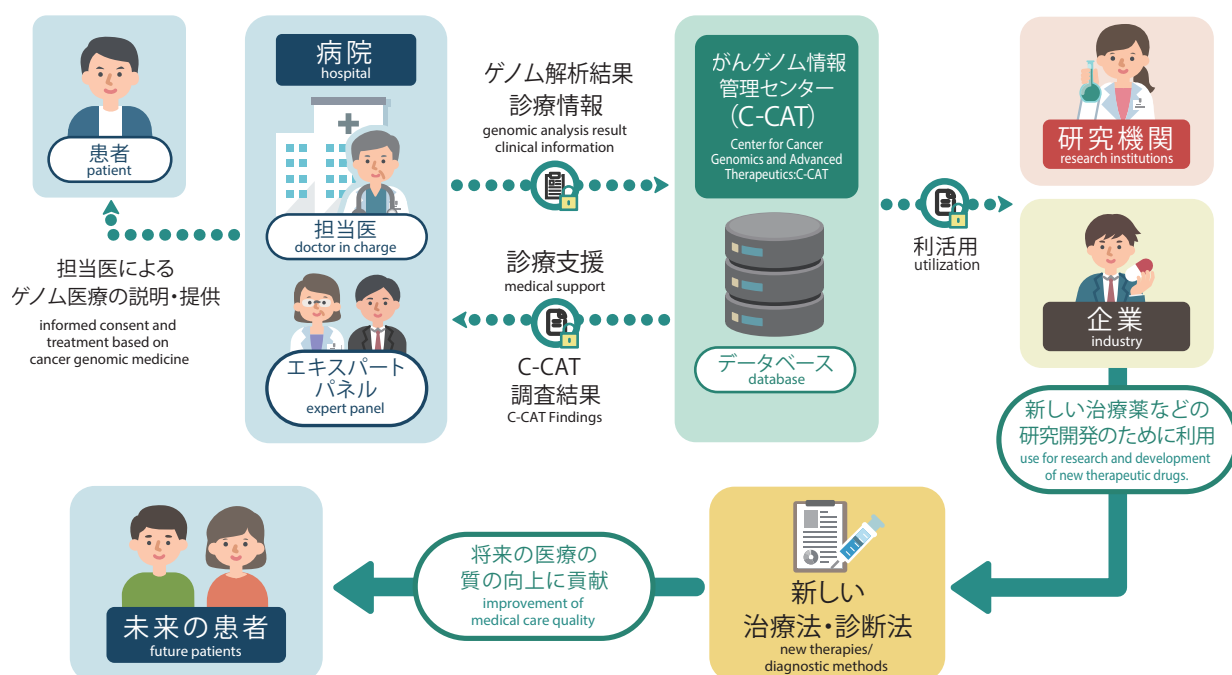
患者
patient

病院
hospital

担当医
doctor in charge

エキスパート
パネル
expert panel

担当医による
ゲノム医療の説明・提供
informed consent and treatment based on cancer genomic medicine

ゲノム解析結果
診療情報
genomic analysis result
clinical information

診療支援
medical support

C-CAT
調査結果
C-CAT Findings

がんゲノム情報
管理センター
(C-CAT)
Center for Cancer Genomics and Advanced Therapeutics:C-CAT

データベース
database

利活用
utilization

研究機関
research institutions

企業
industry

新しい治療薬などの
研究開発のために利用
use for research and development of new therapeutic drugs.

新しい
治療法・診断法
new therapies/
diagnostic methods

将来の医療の
質の向上に貢献
improvement of
medical care quality

未来の患者
future patients